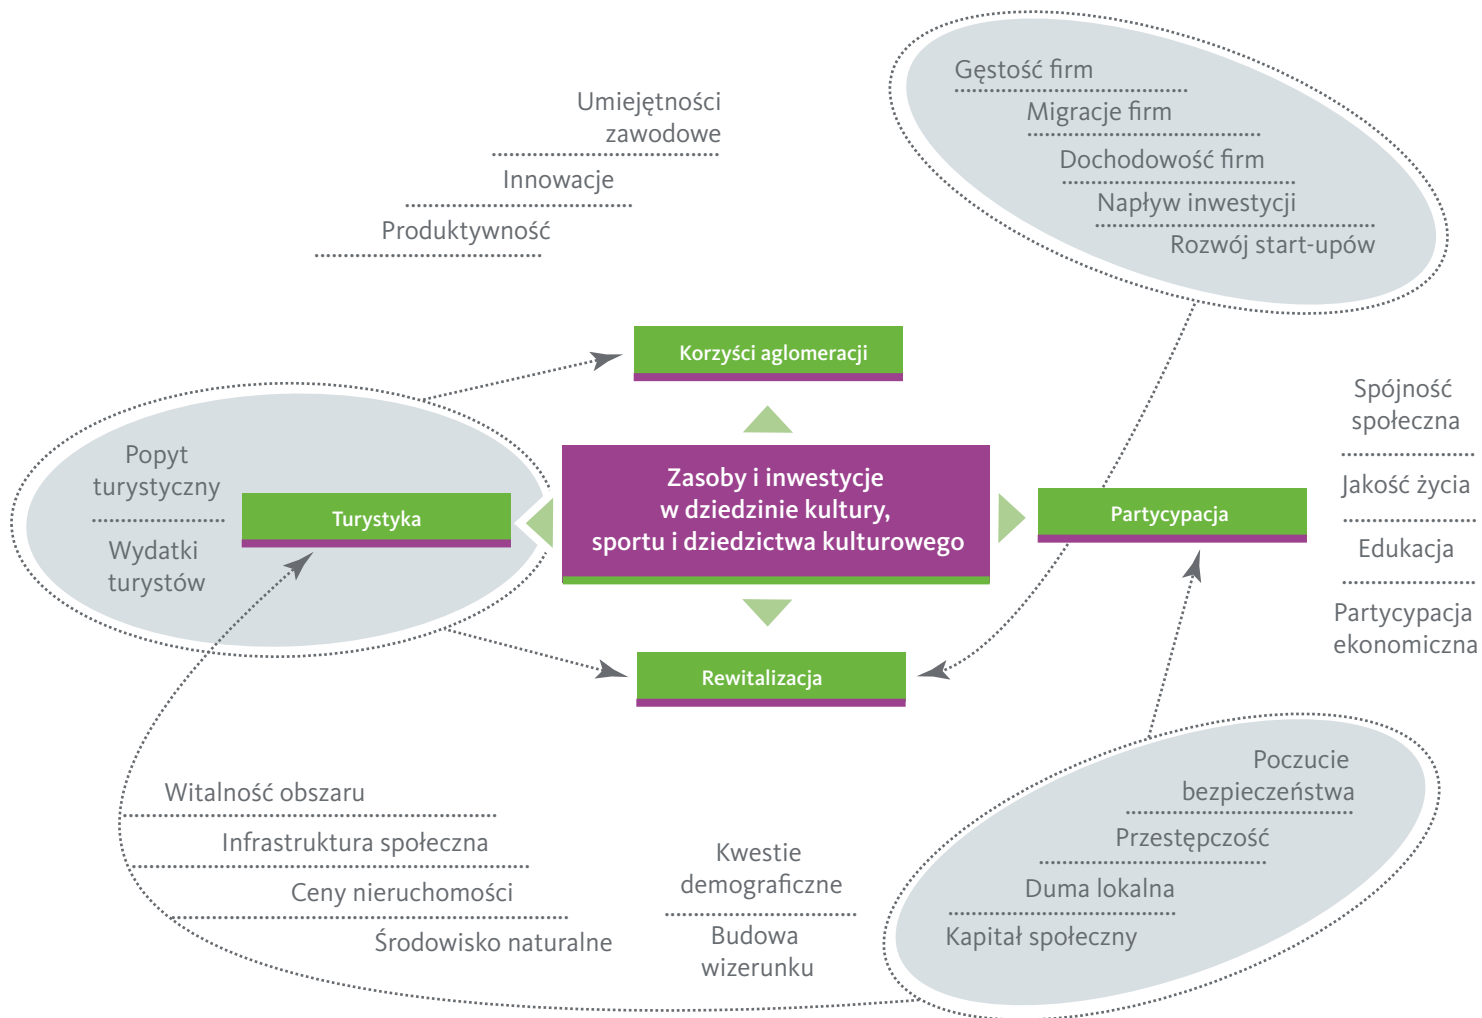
Umiejętności zawodowe

Innowacje

Produktywność

Gęstość firm

Migracje firm

Dochodowość firm

Napływ inwestycji

Rozwój start-upów

Korzyści aglomeracji

Popyt turystyczny

Wydatki turystów

Turystyka

Zasoby i inwestycje w dziedzinie kultury, sportu i dziedzictwa kulturowego

Partycypacja

Spójność społeczna

Jakość życia

Edukacja

Partycypacja ekonomiczna

Rewitalizacja

Poczucie bezpieczeństwa

Przestępczość

Duma lokalna

Kapitał społeczny

Witalność obszaru

Infrastruktura społeczna

Ceny nieruchomości

Środowisko naturalne

Kwestie demograficzne

Budowa wizerunku